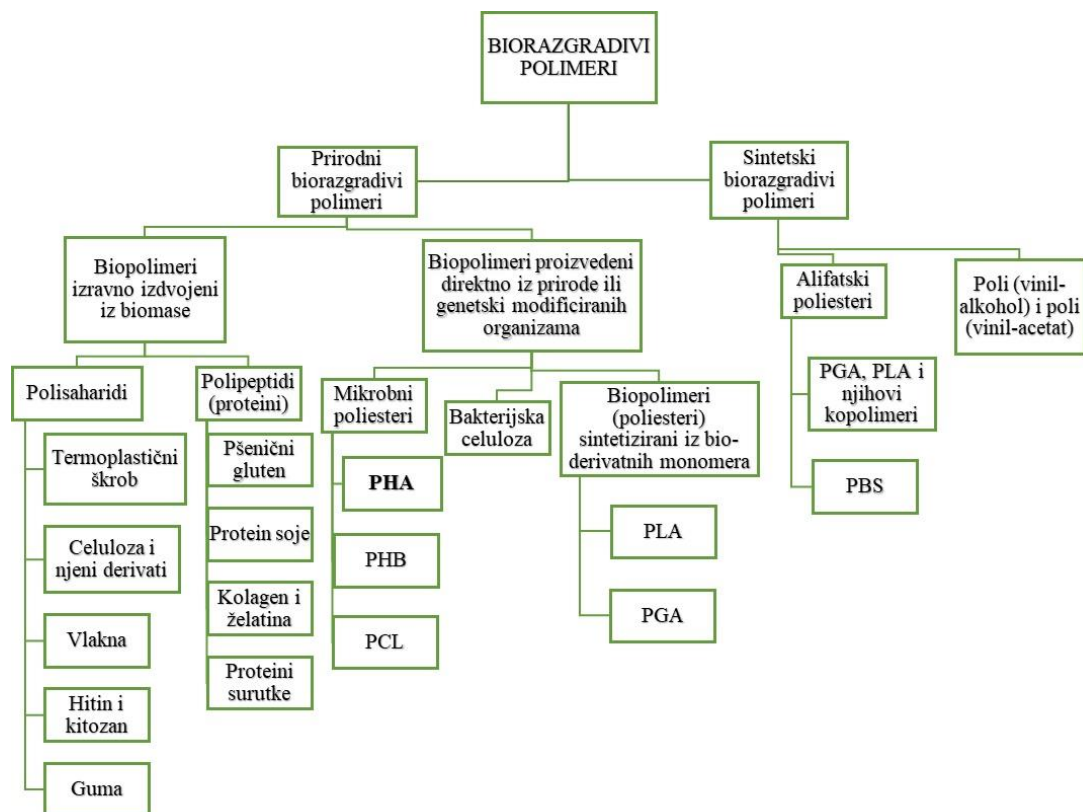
BIORAZGRADIVI POLIMERI

Prirodni biorazgradivi polimeri

Sintetski biorazgradivi polimeri

Biopolimeri izravno izdvojeni iz biomase

Biopolimeri proizvedeni direktno iz prirode ili genetski modificiranih organizama

Alifatski poliesteri

Poli (vinil-alkohol) i poli (vinil-acetat)

Polisaharidi

Polipeptidi (proteini)

Mikrobni poliesteri

Bakterijska celuloza

Biopolimeri (poliesteri) sintetizirani iz bio-derivatnih monomera

PGA, PLA i njihovi kopolimeri

Termoplastični škrob

Pšenični gluten

PHA

PBS

Celuloza i njeni derivati

Protein soje

PHB

PLA

Vlakna

Kolagen i želatina

PCL

PGA

Proteini surutke

Hitin i kitozan

Guma